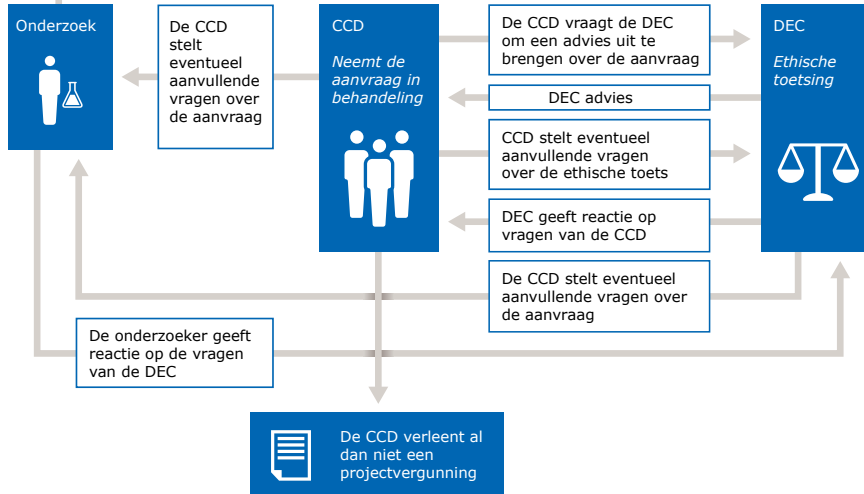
Onderzoek

De CCD stelt eventueel aanvullende vragen over de aanvraag

CCD

*Neemt de aanvraag in behandeling*

De CCD vraagt de DEC om een advies uit te brengen over de aanvraag

DEC advies

CCD stelt eventueel aanvullende vragen over de ethische toets

DEC geeft reactie op vragen van de CCD

DEC

*Ethische toetsing*

De CCD stelt eventueel aanvullende vragen over de aanvraag

De onderzoeker geeft reactie op de vragen van de DEC

De CCD verleent al dan niet een projectvergunning